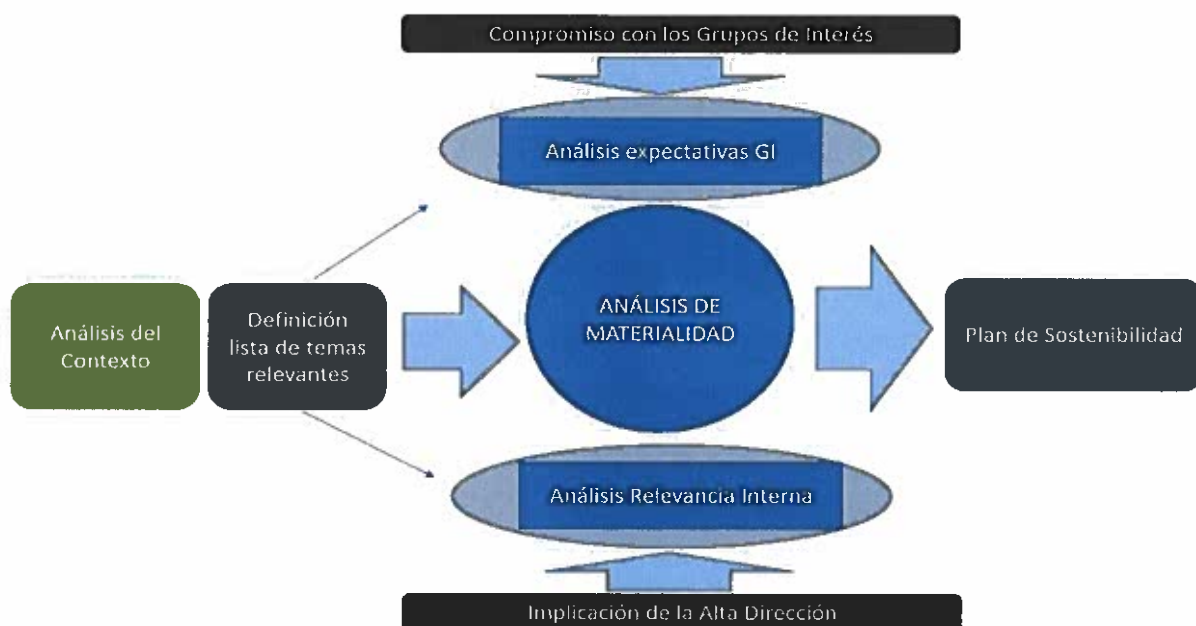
Compromiso con los Grupos de Interés

Análisis expectativas GI

Análisis del Contexto

Definición lista de temas relevantes

ANÁLISIS DE MATERIALIDAD

Plan de Sostenibilidad

Análisis Relevancia Interna

Implicación de la Alta Dirección